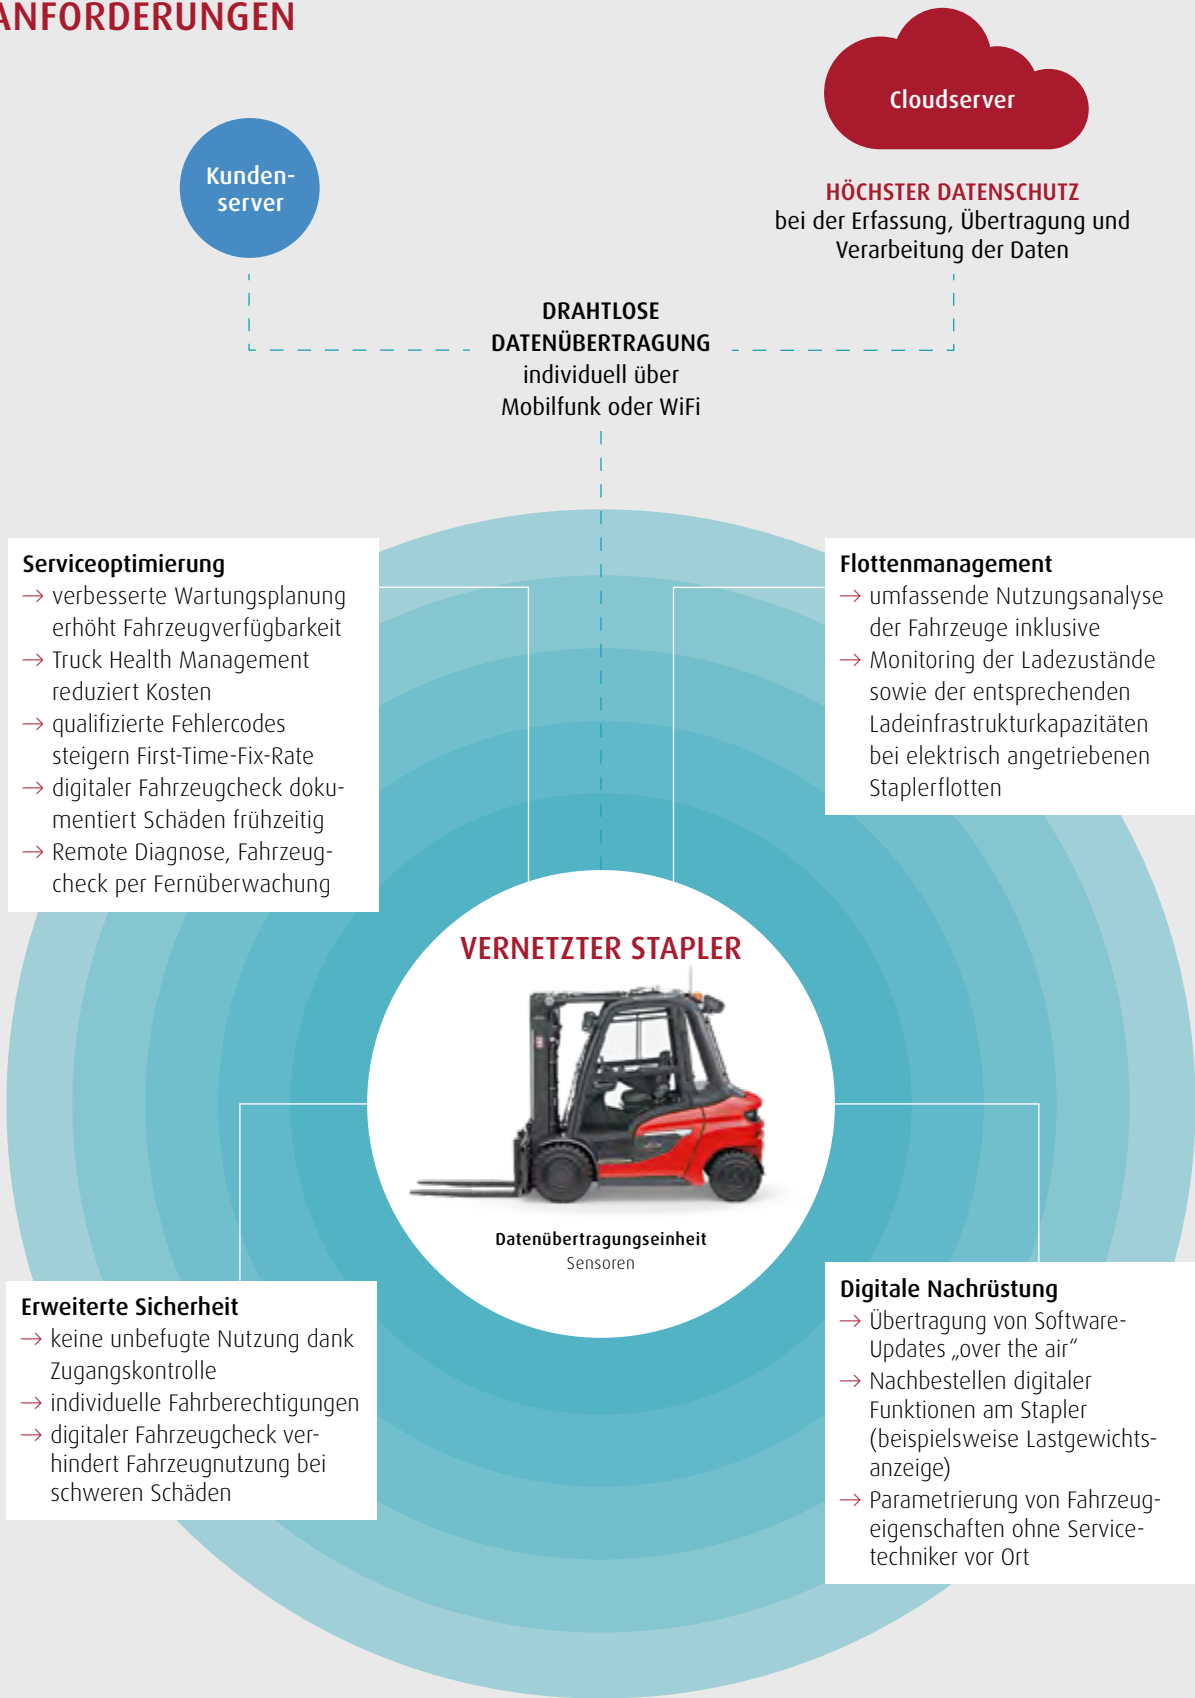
ANFORDERUNGEN

Kundenserver

Cloudserver

HÖCHSTER DATENSCHUTZ
bei der Erfassung, Übertragung und Verarbeitung der Daten

DRAHTLOSE DATENÜBERTRAGUNG
individuell über Mobilfunk oder WiFi

Serviceoptimierung
→ verbesserte Wartungsplanung erhöht Fahrzeugverfügbarkeit
→ Truck Health Management reduziert Kosten
→ qualifizierte Fehlercodes steigern First-Time-Fix-Rate
→ digitaler Fahrzeugcheck dokumentiert Schäden frühzeitig
→ Remote Diagnose, Fahrzeugcheck per Fernüberwachung

Flottenmanagement
→ umfassende Nutzungsanalyse der Fahrzeuge inklusive
→ Monitoring der Ladezustände sowie der entsprechenden Ladeinfrastrukturkapazitäten bei elektrisch angetriebenen Staplerflotten

VERNETZTER STAPLER

Datenübertragungseinheit
Sensoren

Erweiterte Sicherheit
→ keine unbefugte Nutzung dank Zugangskontrolle
→ individuelle Fahrberechtigungen
→ digitaler Fahrzeugcheck verhindert Fahrzeugnutzung bei schweren Schäden

Digitale Nachrüstung
→ Übertragung von Software-Updates „over the air“
→ Nachbestellen digitaler Funktionen am Stapler (beispielsweise Lastgewichtsanzeige)
→ Parametrierung von Fahrzeugeigenschaften ohne Servicetechniker vor Ort